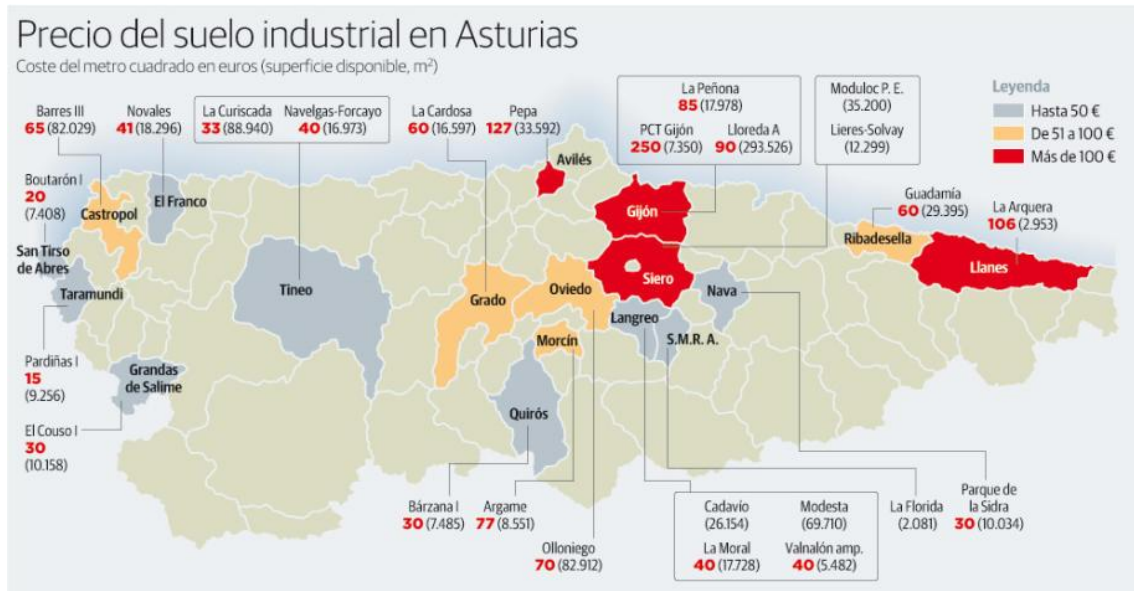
Precio del suelo industrial en Asturias

Coste del metro cuadrado en euros (superficie disponible, m²)

Barres III
65 (82.029)

Novales
41 (18.296)

La Curiscada
33 (88.940)

Navelgas-Forcayo
40 (16.973)

La Cardosa
60 (16.597)

Pepa
127 (33.592)

La Peñona
85 (17.978)

PCT Gijón
250 (7.350)

Lloreda A
90 (293.526)

Moduloc P. E.
(35.200)

Lieres-Solvay
(12.299)

Leyenda
Hasta 50 €
De 51 a 100 €
Más de 100 €

Boutarón I
20
(7.408)

Castropol

El Franco

Avilés

Gijón

Guadamía
60 (29.395)

La Arquera
106 (2.953)

Ribadesella

Llanes

San Tirso de Abres

Taramundi

Tineo

Grado

Oviedo

Siero

Nava

Langreo

S.M.R.A.

Morcín

Pardiñas I
15
(9.256)

Grandas de Salime

Quirós

El Couso I
30
(10.158)

Bárzana I
30 (7.485)

Argame
77 (8.551)

Olloniego
70 (82.912)

Cadavío
(26.154)

Modesta
(69.710)

La Moral
40 (17.728)

Valnalón amp.
40 (5.482)

La Florida
(2.081)

Parque de la Sidra
30 (10.034)